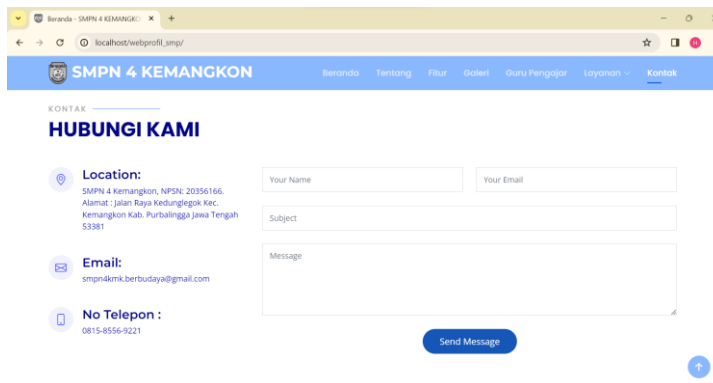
Beranda - SMPN 4 KEMANGKO ×
+
localhost/webprofil_smp/

SMPN 4 KEMANGKON
Beranda Tentang Fitur Galeri Guru Pengajar Layanan Kontak

KONTAK
HUBUNGI KAMI

Location:
SMPN 4 Kemangkon, NPSN: 20356166. Alamat : Jalan Raya Kedunglegok Kec. Kemangkon Kab. Purbalingga Jawa Tengah 53381

Email:
smpn4kmk.berbudaya@gmail.com

No Telepon :
0815-8556-9221

Your Name
Your Email
Subject
Message
Send Message